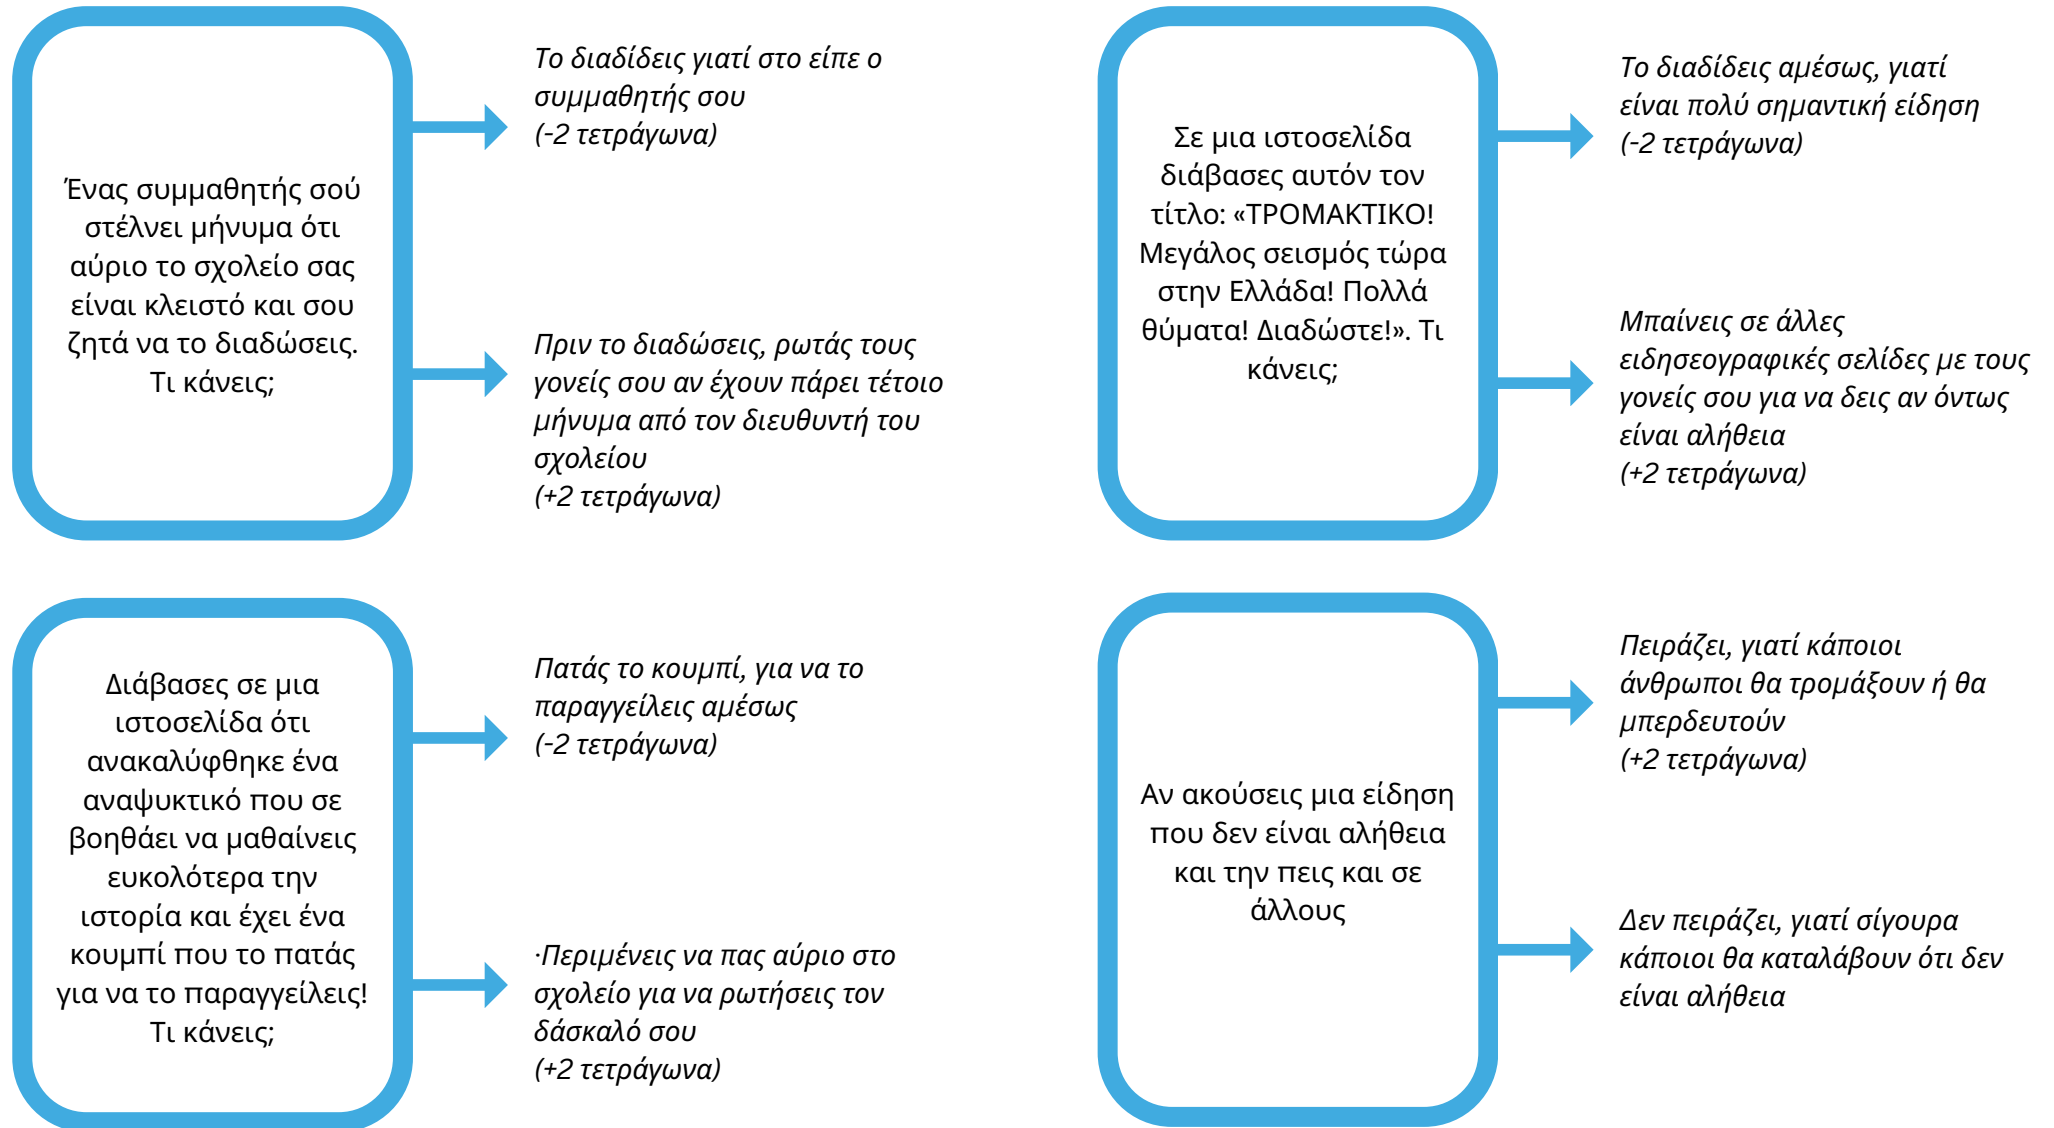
Ένας συμμαθητής σού στέλνει μήνυμα ότι αύριο το σχολείο σας είναι κλειστό και σου ζητά να το διαδώσεις. Τι κάνεις;

Το διαδίδεις γιατί στο είπε ο συμμαθητής σου (-2 τετράγωνα)

Πριν το διαδώσεις, ρωτάς τους γονείς σου αν έχουν πάρει τέτοιο μήνυμα από τον διευθυντή του σχολείου (+2 τετράγωνα)

Σε μια ιστοσελίδα διάβασες αυτόν τον τίτλο: «ΤΡΟΜΑΚΤΙΚΟ! Μεγάλος σεισμός τώρα στην Ελλάδα! Πολλά θύματα! Διαδώστε!». Τι κάνεις;

Το διαδίδεις αμέσως, γιατί είναι πολύ σημαντική είδηση (-2 τετράγωνα)

Μπαίνεις σε άλλες ειδησεογραφικές σελίδες με τους γονείς σου για να δεις αν όντως είναι αλήθεια (+2 τετράγωνα)

Διάβασες σε μια ιστοσελίδα ότι ανακαλύφθηκε ένα αναψυκτικό που σε βοηθάει να μαθαίνεις ευκολότερα την ιστορία και έχει ένα κουμπί που το πατάς για να το παραγγείλεις! Τι κάνεις;

Πατάς το κουμπί, για να το παραγγείλεις αμέσως (-2 τετράγωνα)

·Περιμένεις να πας αύριο στο σχολείο για να ρωτήσεις τον δάσκαλό σου (+2 τετράγωνα)

Αν ακούσεις μια είδηση που δεν είναι αλήθεια και την πεις και σε άλλους

Πειράζει, γιατί κάποιοι άνθρωποι θα τρομάξουν ή θα μπερδευτούν (+2 τετράγωνα)

Δεν πειράζει, γιατί σίγουρα κάποιοι θα καταλάβουν ότι δεν είναι αλήθεια